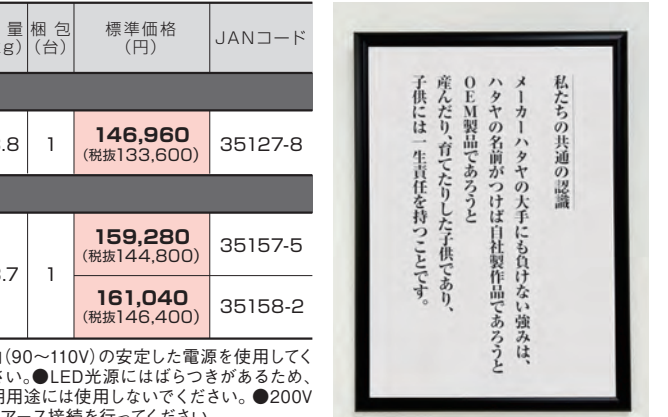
| 量 (g) | 梱包 (台) | 標準価格 (円) | JANコード |
|---|---|---|---|
| .8 | 1 | 146,960 (税抜133,600) | 35127-8 |
| .7 | 1 | 159,280 (税抜144,800) | 35157-5 |
| | | 161,040 (税抜146,400) | 35158-2 |

(90~110V)の安定した電源を使用してください。●LED光源にはばらつきがあるため、用用途には使用しないでください。●200V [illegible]アース接続を行ってください。

私たちの共通の認識

メーカーハタヤの大手にも負けない強みは、ハタヤの名前がつけば自社製作品であろうとOEM製品であろうと

産んだり、育てたりした子供であり、子供には一生責任を持つことです。